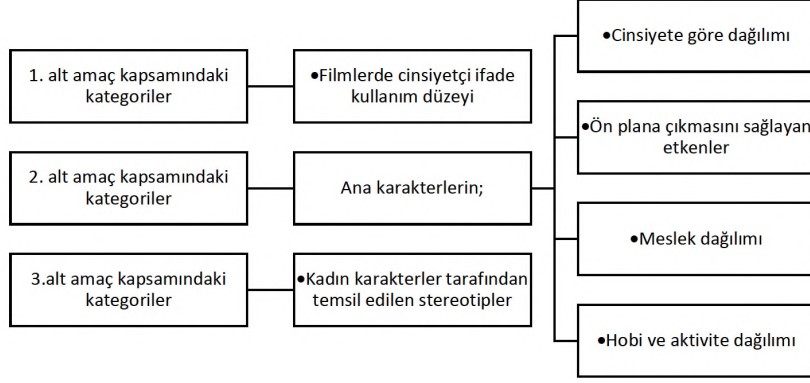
1. alt amaç kapsamındaki kategoriler

•Filmlerde cinsiyetçi ifade kullanım düzeyi

2. alt amaç kapsamındaki kategoriler

Ana karakterlerin;

3.alt amaç kapsamındaki kategoriler

•Kadın karakterler tarafından temsil edilen stereotipler

•Cinsiyete göre dağılımı

•Ön plana çıkmasını sağlayan etkenler

•Meslek dağılımı

•Hobi ve aktivite dağılımı